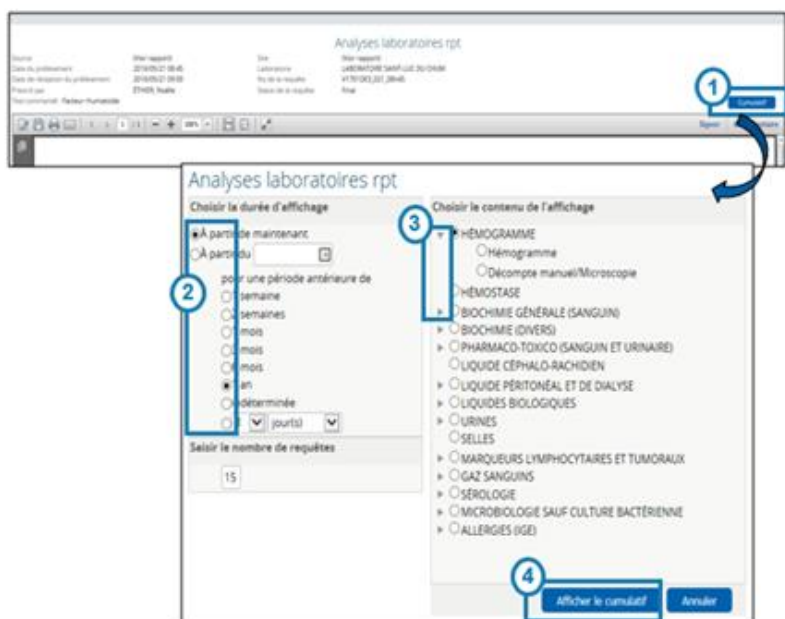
Analyses laboratoires rpt

Source: Inter rapport
Date du prélèvement: 2016/05/21 08:45
Date de réception du prélèvement: 2016/05/21 09:59
Prescrit par: ÉTHIER, Nadia
Test commandé: Facteur rhumatoïde

Site: Inter rapport
Laboratoire: LABORATOIRE SAINT-LUC DU CHUM
No de la requête: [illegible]
Statut de la requête: Final

1

Cumulatif

Rejeter

Analyses laboratoires rpt

Choisir la durée d'affichage

À partir de maintenant
À partir du

pour une période antérieure de
semaine
semaines
mois
mois
mois
an
indéterminée
jour(s)

Saisir le nombre de requêtes

15

2

Choisir le contenu de l'affichage

3

HÉMOGRAMME
Hémogramme
Décompte manuel/Microscopie
HÉMOSTASE
BIOCHIMIE GÉNÉRALE (SANGUIN)
BIOCHIMIE (DIVERS)
PHARMACO-TOXICO (SANGUIN ET URINAIRE)
LIQUIDE CÉPHALO-RACHIDIEN
LIQUIDE PÉRITONÉAL ET DE DIALYSE
LIQUIDES BIOLOGIQUES
URINES
SELLES
MARQUEURS LYMPHOCYTAIRES ET TUMORAUX
GAZ SANGUINS
SÉROLOGIE
MICROBIOLOGIE SAUF CULTURE BACTÉRIENNE
ALLERGIES (IGE)

4

Afficher le cumulatif

Annuler